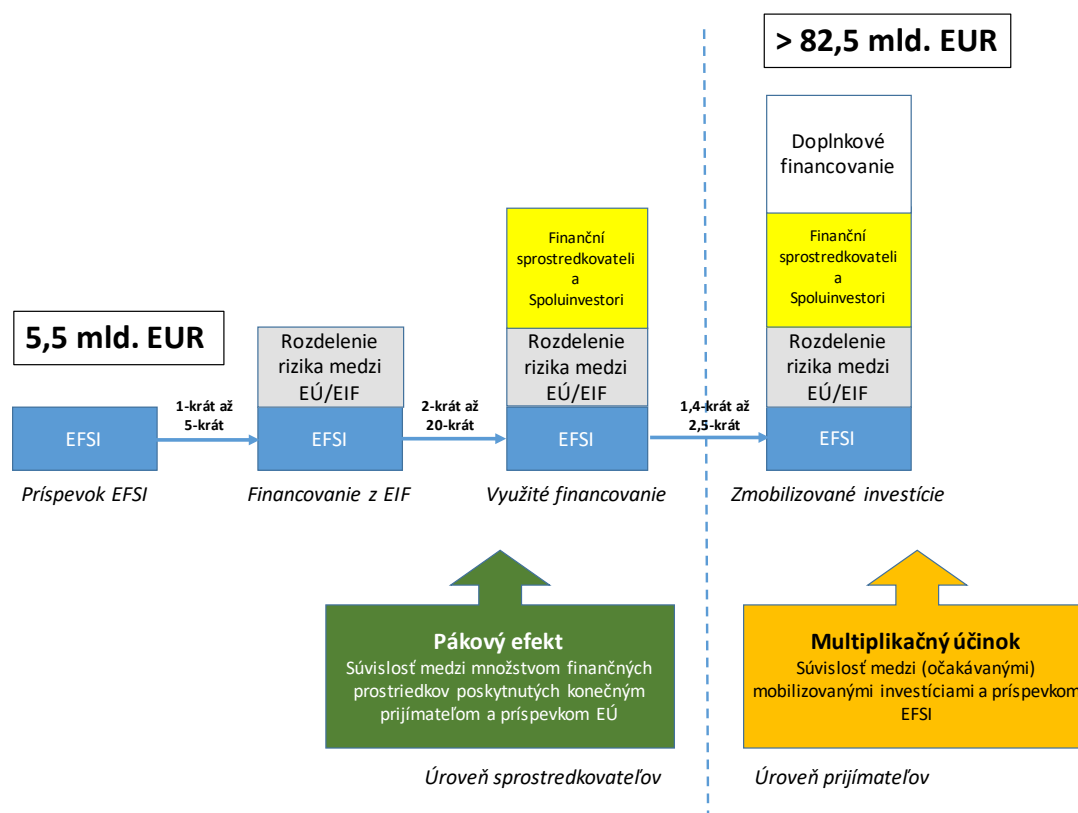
> 82,5 mld. EUR

Doplnkové financovanie

5,5 mld. EUR

Finanční sprostredkovateli a Spoluinvestori

Finanční sprostredkovateli a Spoluinvestori

Rozdelenie rizika medzi EÚ/EIF

Rozdelenie rizika medzi EÚ/EIF

Rozdelenie rizika medzi EÚ/EIF

EFSI

1-krát až 5-krát

EFSI

2-krát až 20-krát

EFSI

1,4-krát až 2,5-krát

EFSI

Príspevok EFSI

Financovanie z EIF

Využité financovanie

Zmobilizované investície

Pákový efekt
Súvislosť medzi množstvom finančných prostriedkov poskytnutých konečným prijímateľom a príspevkom EÚ

Multiplikačný účinok
Súvislosť medzi (očakávanými) mobilizovanými investíciami a príspevkom EFSI

Úroveň sprostredkovateľov

Úroveň prijímateľov